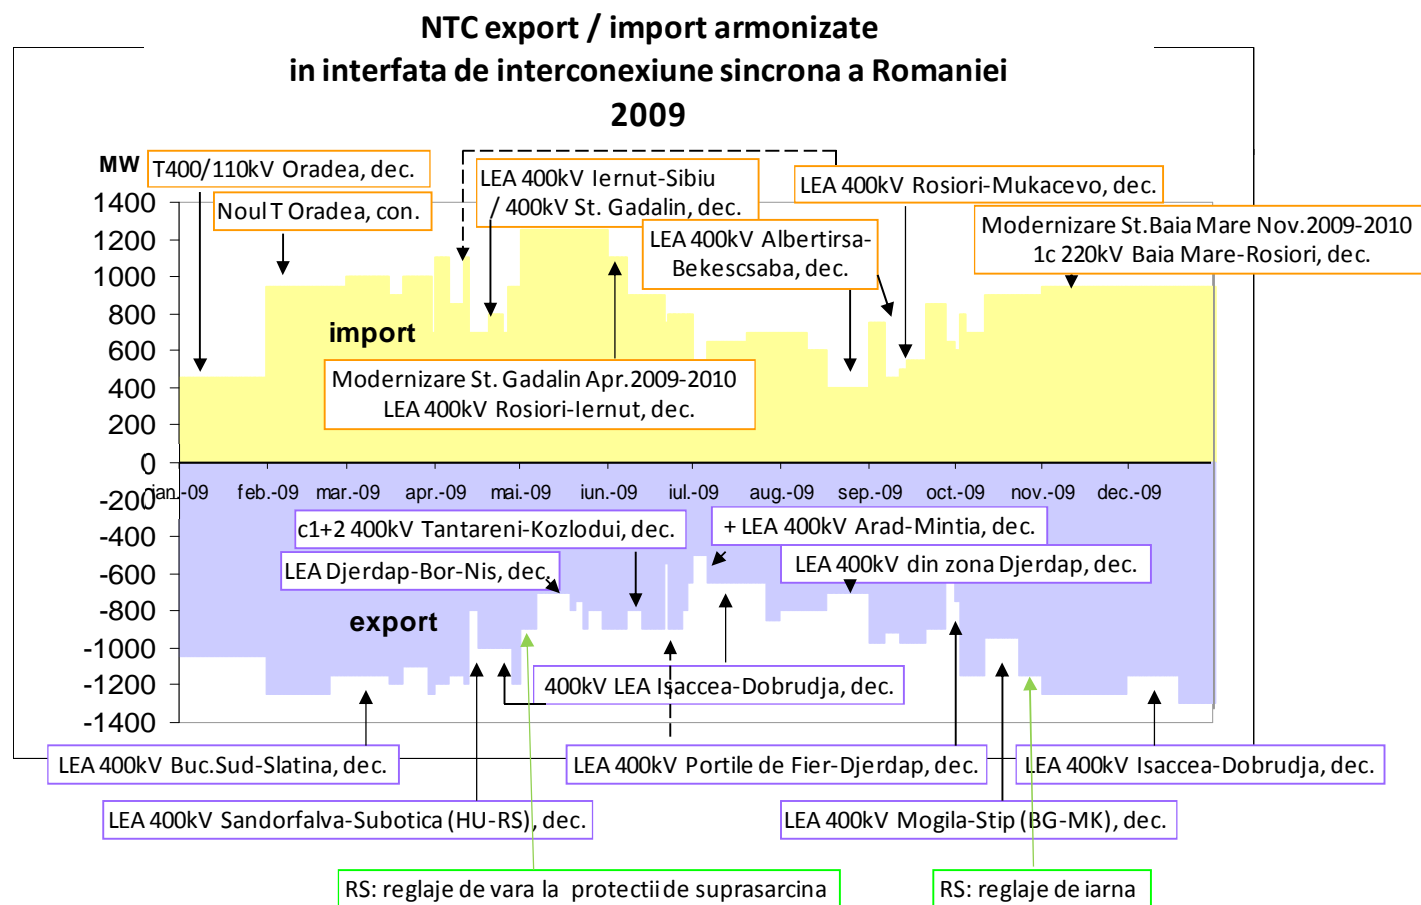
NTC export / import armonizate
in interfata de interconexiune sincrona a Romaniei
2009

MW
1400
1200
1000
800
600
400
200
0
-200
-400
-600
-800
-1000
-1200
-1400

jan.-09 feb.-09 mar.-09 apr.-09 mai.-09 iun.-09 iul.-09 aug.-09 sep.-09 oct.-09 nov.-09 dec.-09

import

export

T400/110kV Oradea, dec.

Noul T Oradea, con.

LEA 400kV Iernut-Sibiu / 400kV St. Gadalin, dec.

LEA 400kV Albertirsa-Bekescsaba, dec.

LEA 400kV Rosiori-Mukacevo, dec.

Modernizare St.Baia Mare Nov.2009-2010 1c 220kV Baia Mare-Rosiori, dec.

Modernizare St. Gadalin Apr.2009-2010 LEA 400kV Rosiori-Iernut, dec.

c1+2 400kV Tantareni-Kozlodui, dec.

+ LEA 400kV Arad-Mintia, dec.

LEA Djerdap-Bor-Nis, dec.

LEA 400kV din zona Djerdap, dec.

400kV LEA Isaccea-Dobrudja, dec.

LEA 400kV Buc.Sud-Slatina, dec.

LEA 400kV Portile de Fier-Djerdap, dec.

LEA 400kV Isaccea-Dobrudja, dec.

LEA 400kV Sandorfalva-Subotica (HU-RS), dec.

LEA 400kV Mogila-Stip (BG-MK), dec.

RS: reglaje de vara la protectii de suprasarcina

RS: reglaje de iarna